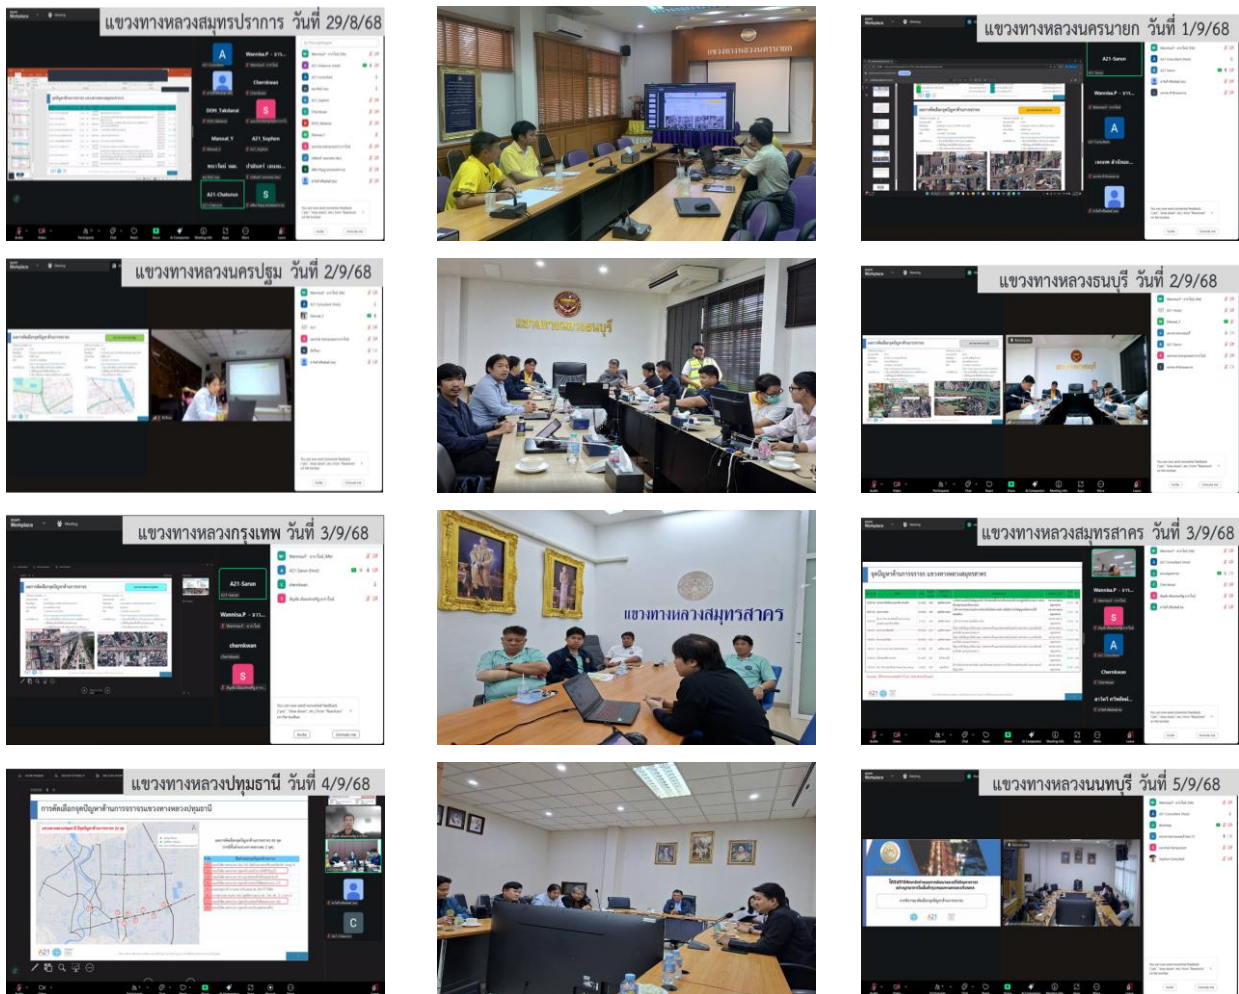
แขวงทางหลวงสมุทรปราการ วันที่ 29/8/68

แขวงทางหลวงนครนายก

แขวงทางหลวงนครนายก วันที่ 1/9/68

แขวงทางหลวงนครปฐม วันที่ 2/9/68

แขวงทางหลวงธนบุรี

แขวงทางหลวงธนบุรี วันที่ 2/9/68

แขวงทางหลวงกรุงเทพ วันที่ 3/9/68

แขวงทางหลวงสมุทรสาคร

แขวงทางหลวงสมุทรสาคร วันที่ 3/9/68

แขวงทางหลวงปทุมธานี วันที่ 4/9/68

การคัดเลือกจุดปัญหาด้านการจราจรแขวงทางหลวงปทุมธานี

แขวงทางหลวงนนทบุรี วันที่ 5/9/68